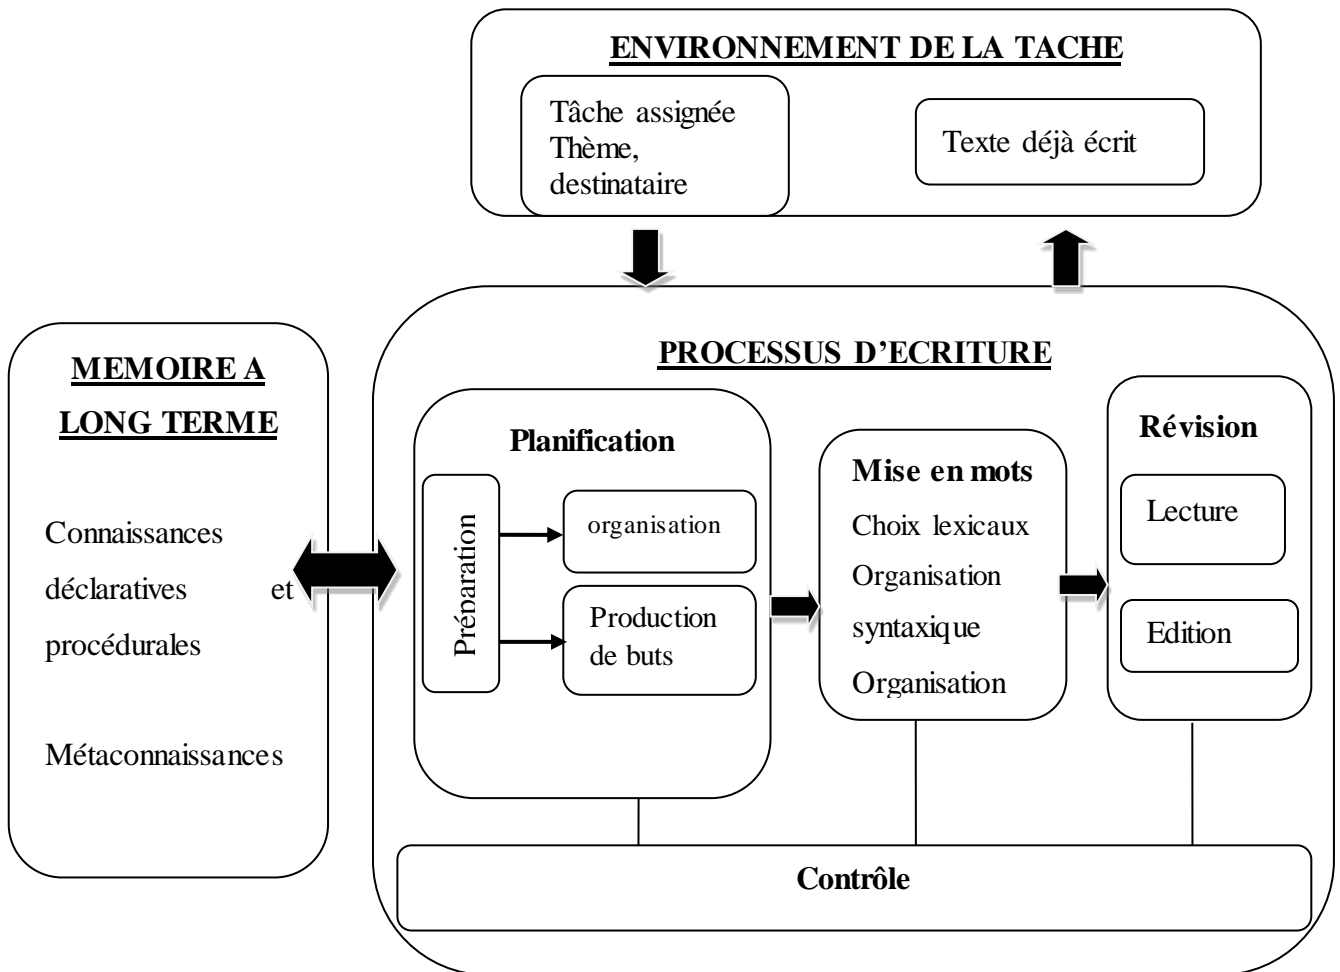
ENVIRONNEMENT DE LA TACHE

Tâche assignée
Thème,
destinataire

Texte déjà écrit

MEMOIRE A LONG TERME

Connaissances déclaratives et procédurales

Métaconnaissances

PROCESSUS D'ECRITURE

Planification

Préparation

organisation

Production de buts

Mise en mots
Choix lexicaux
Organisation syntaxique
Organisation

Révision

Lecture

Edition

Contrôle